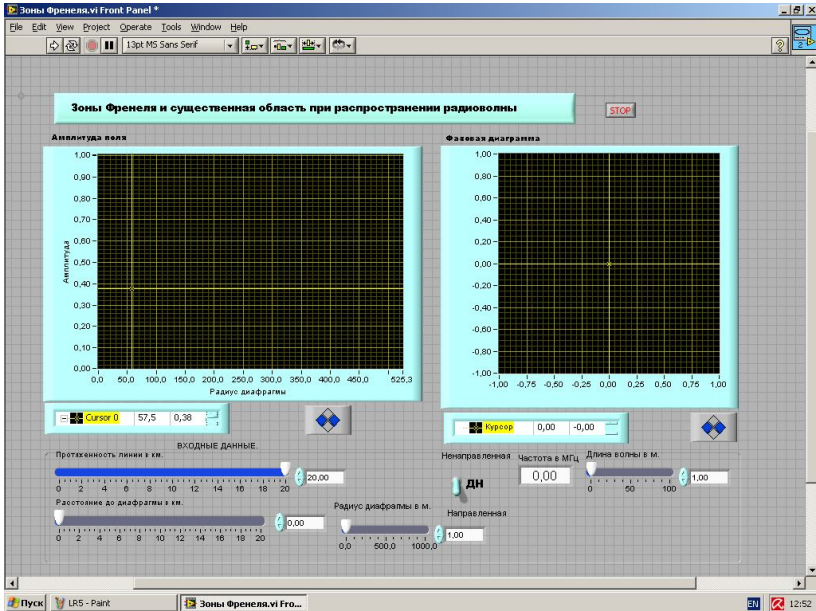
Зоны Френеля.vi Front Panel *

File Edit View Project Operate Tools Window Help

13pt MS Sans Serif

Зоны Френеля и существенная область при распространении радиоволны

STOP

Амплитуда поля

1,00
0,90
0,80
0,70
0,60
0,50
0,40
0,30
0,20
0,10
0,00

Амплитуда

0,0 50,0 100,0 150,0 200,0 250,0 300,0 350,0 400,0 450,0 525,3

Радиус диафрагмы

Cursor 0 57,5 0,38

Фазовая диаграмма

1,00
0,80
0,60
0,40
0,20
0,00
-0,20
-0,40
-0,60
-0,80
-1,00

-1,00 -0,75 -0,50 -0,25 0,00 0,25 0,50 0,75 1,00

Курсор 0,00 -0,00

ВХОДНЫЕ ДАННЫЕ

Протяженность линии в км.

0 2 4 6 8 10 12 14 16 18 20

20,00

Расстояние до диафрагмы в км.

0 2 4 6 8 10 12 14 16 18 20

0,00

Ненаправленная

ДН

Направленная

Частота в МГц

0,00

Длина волны в м.

0 50 100

1,00

Радиус диафрагмы в м.

0,0 500,0 1000,0

1,00

Пуск LR5 - Paint Зоны Френеля.vi Fro...

EN 12:52